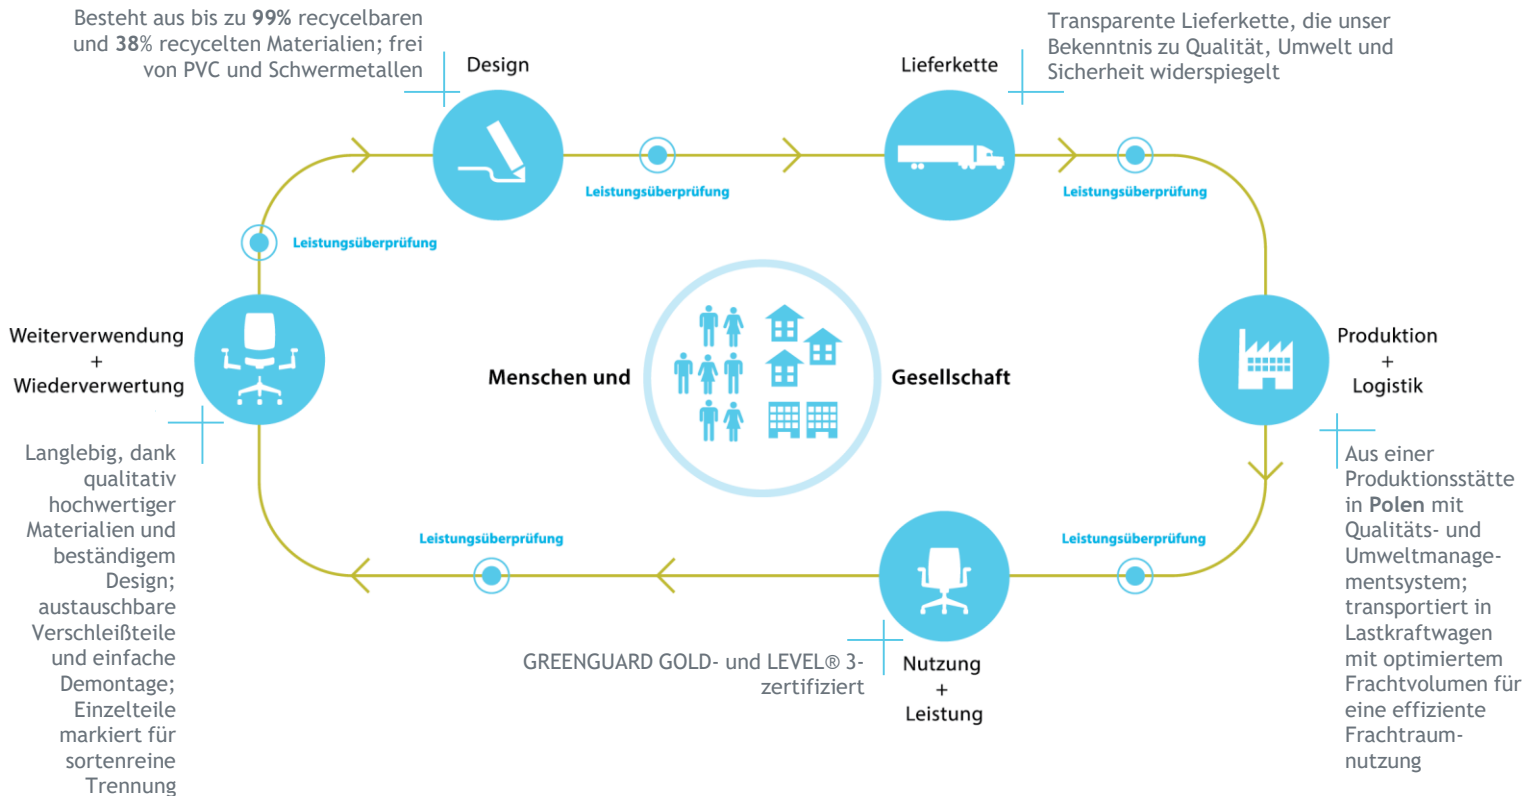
Besteht aus bis zu **99%** recycelbaren und **38**% recycelten Materialien; frei von PVC und Schwermetallen

Design

Lieferkette

Transparente Lieferkette, die unser Bekenntnis zu Qualität, Umwelt und Sicherheit widerspiegelt

Leistungsüberprüfung

Leistungsüberprüfung

Leistungsüberprüfung

Weiterverwendung + Wiederverwertung

Menschen und

Gesellschaft

Produktion + Logistik

Langlebig, dank qualitativ hochwertiger Materialien und beständigem Design; austauschbare Verschleißteile und einfache Demontage; Einzelteile markiert für sortenreine Trennung

Leistungsüberprüfung

Leistungsüberprüfung

Aus einer Produktionsstätte in **Polen** mit Qualitäts- und Umweltmanagementsystem; transportiert in Lastkraftwagen mit optimiertem Frachtvolumen für eine effiziente Frachtraumnutzung

GREENGUARD GOLD- und LEVEL® 3-zertifiziert

Nutzung + Leistung